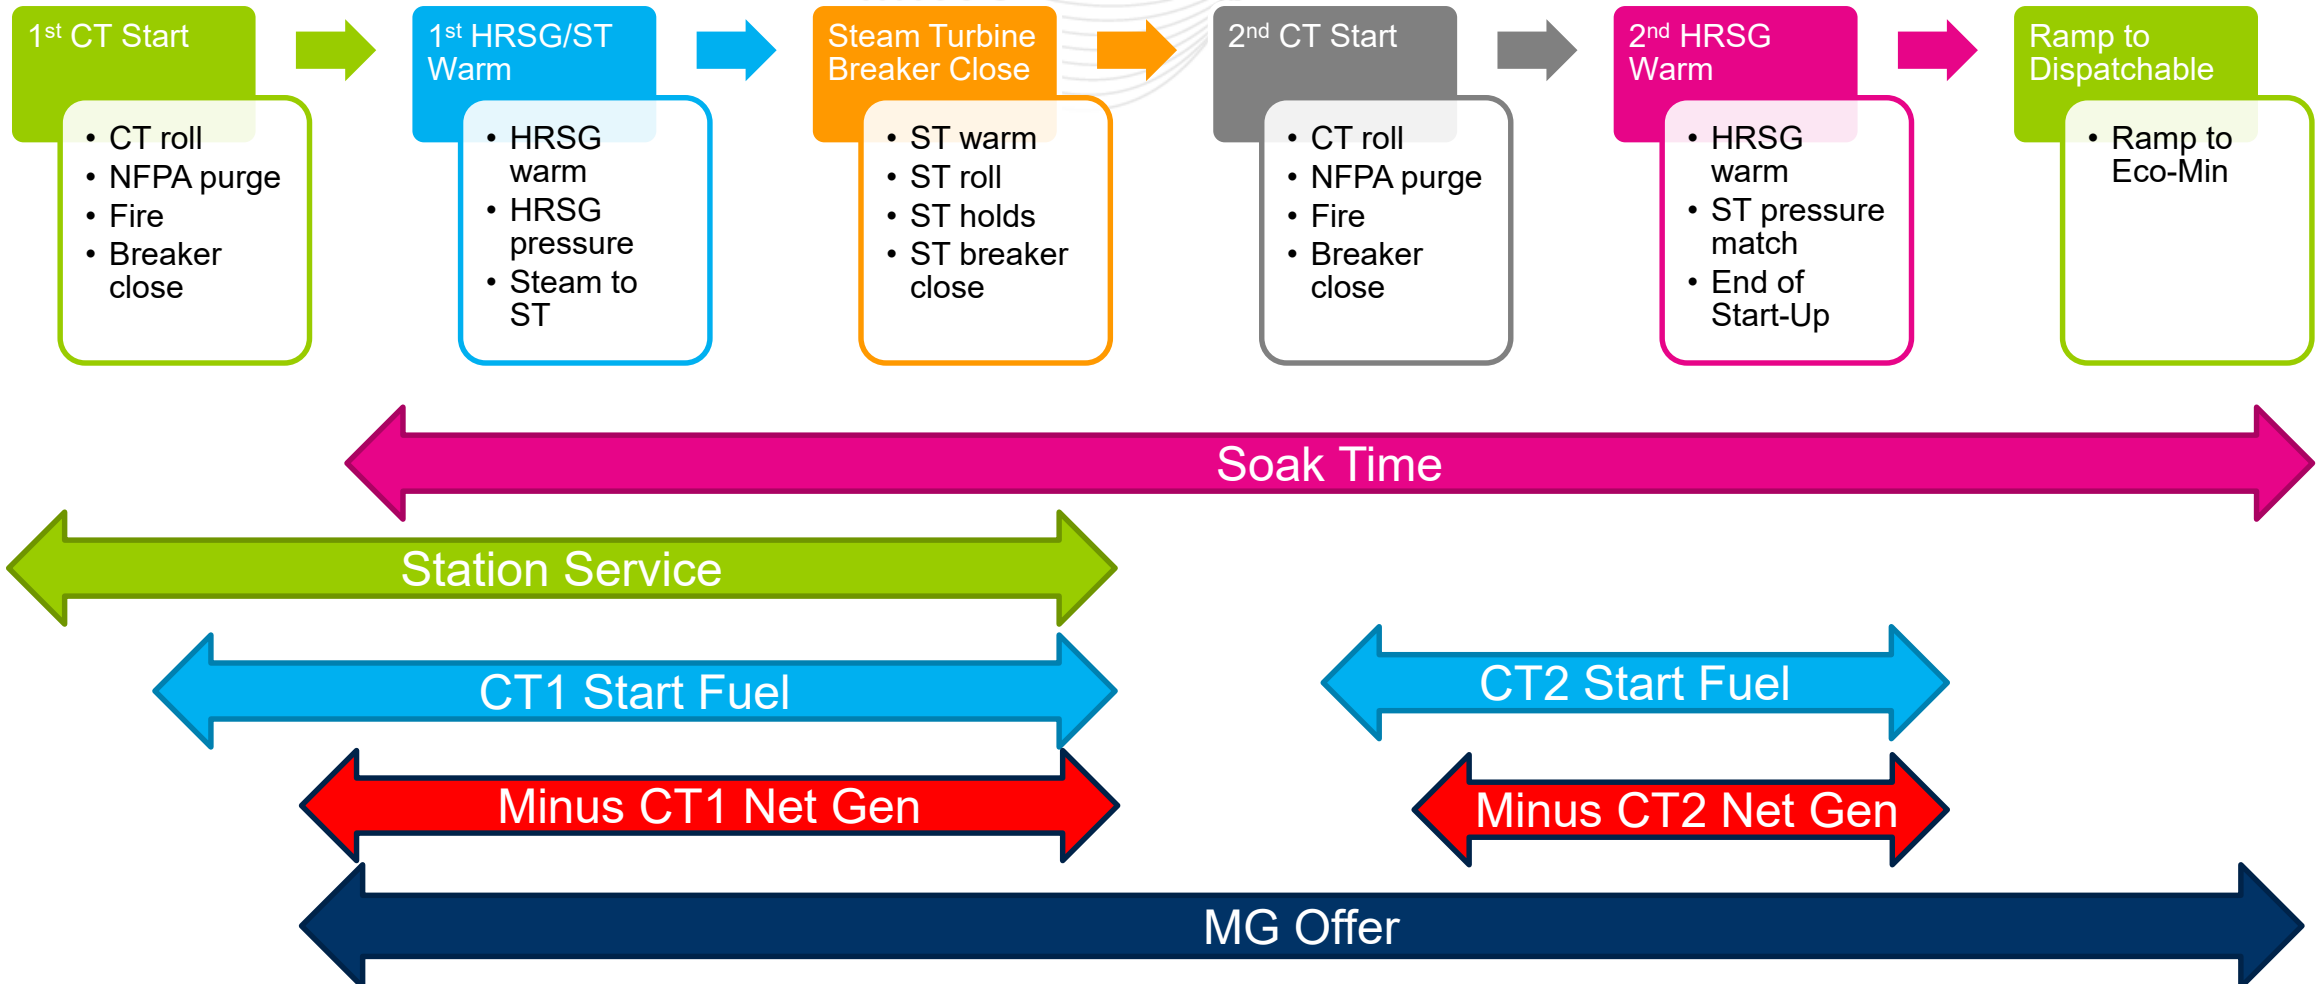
1$^{st}$ CT Start

• CT roll
• NFPA purge
• Fire
• Breaker close

1$^{st}$ HRSG/ST Warm

• HRSG warm
• HRSG pressure
• Steam to ST

Steam Turbine Breaker Close

• ST warm
• ST roll
• ST holds
• ST breaker close

2$^{nd}$ CT Start

• CT roll
• NFPA purge
• Fire
• Breaker close

2$^{nd}$ HRSG Warm

• HRSG warm
• ST pressure match
• End of Start-Up

Ramp to Dispatchable

• Ramp to Eco-Min

Soak Time

Station Service

CT1 Start Fuel

CT2 Start Fuel

Minus CT1 Net Gen

Minus CT2 Net Gen

MG Offer